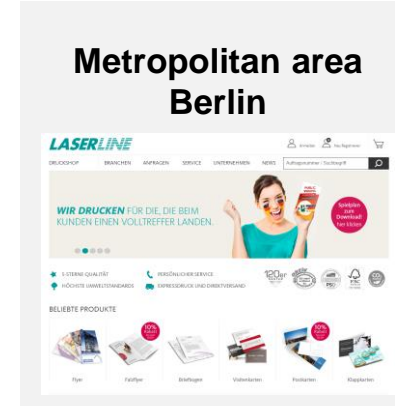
Metropolitan area Berlin

LASERLINE

Anmelden Neu Registrieren

DRUCKSHOP BRANCHEN ANFRAGEN SERVICE UNTERNEHMEN NEWS Auftragsnummer / Suchbegriff

WIR DRUCKEN FÜR DIE, DIE BEIM KUNDEN EINEN VOLLTREFFER LANDEN.

Spielplan zum Download hier klicken

5-STERNE QUALITÄT PERSÖNLICHER SERVICE
HÖCHSTE UMWELTSTANDARDS EXPRESSDRUCK UND DIREKTVERSAND

BELIEBTE PRODUKTE

10% Rabatt

Flyer Faltflyer Briefbogen Visitenkarten Postkarten Klappkarten